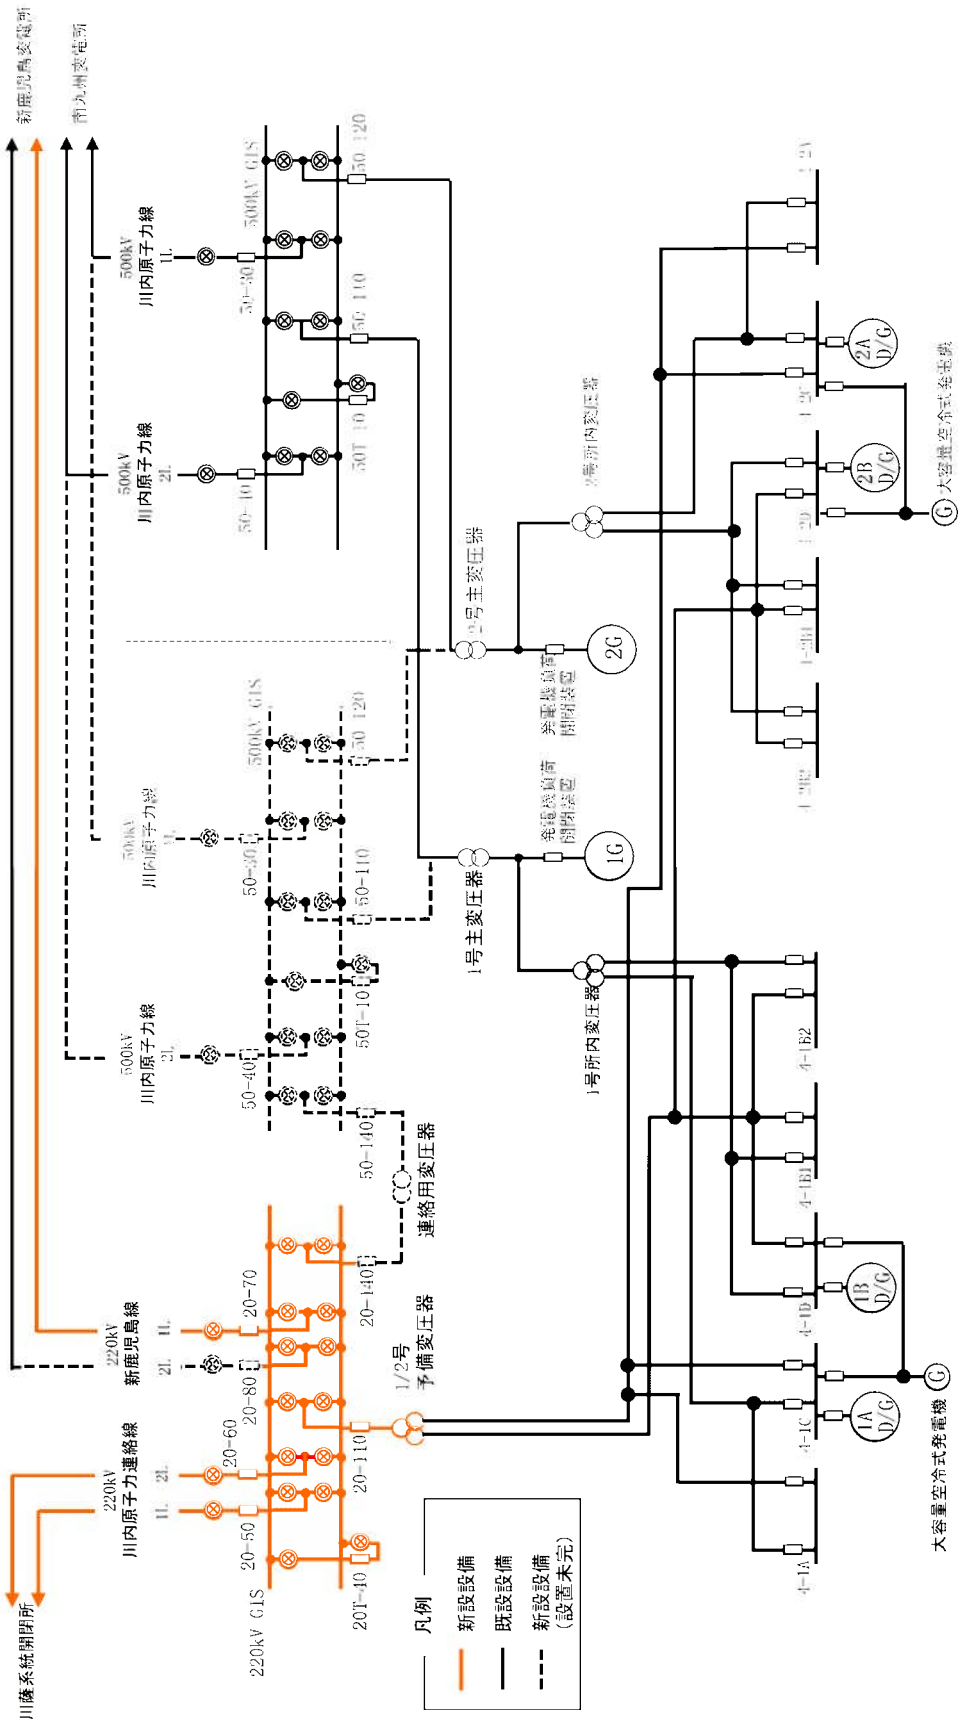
新鹿児島変電所
南九州変電所
500kV 川内原子力線 1L
500kV 川内原子力線 2L
500kV GIS
50-120
50-30
50-110
50T-10
50-40
2号主変圧器
2号所内変圧器
発電機負荷開閉装置
2G
2A D/G
2B D/G
大容量空冷式発電機
G
500kV 川内原子力線 1L
500kV 川内原子力線 2L
500kV GIS
50-120
50-30
50-110
50T-10
50-40
50-140
発電機負荷開閉装置
1G
1号主変圧器
1号所内変圧器
連絡用変圧器
220kV 新鹿児島線 1L 2L
20-70
20-80
20-140
1/2号 予備変圧器
220kV 川内原子力連絡線 2L 1L
20-60
20-50
20-110
20T-40
220kV GIS
川薩系統開閉所
1B D/G
1A D/G
大容量空冷式発電機
G
4-1A
4-1C
4-1D
4-1B1
4-1B2
凡例
新設設備
既設設備
新設設備（設置未完）